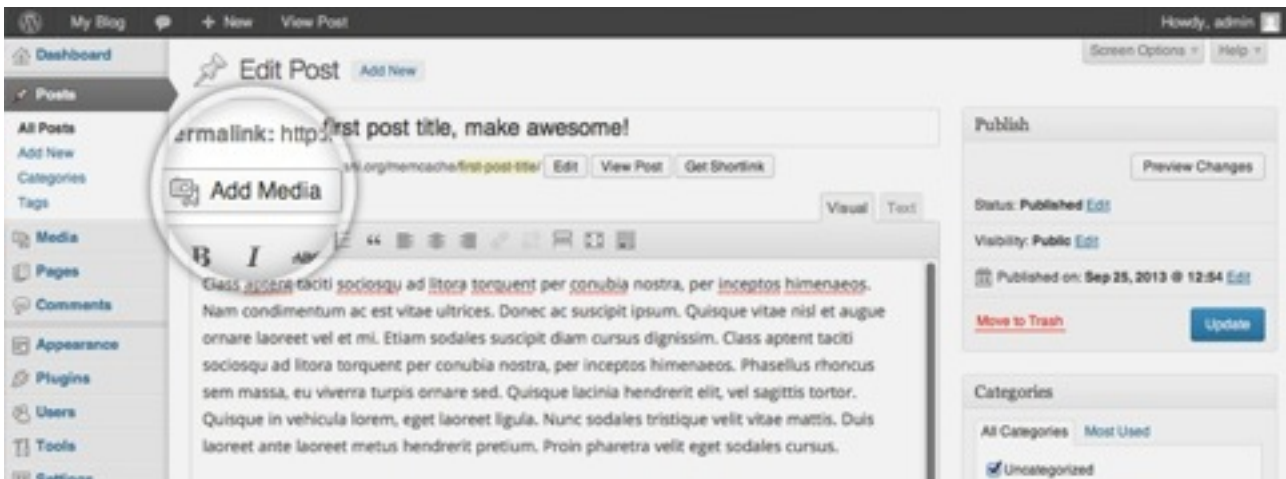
My Blog + New View Post Howdy, admin

Dashboard
Posts
All Posts
Add New
Categories
Tags
Media
Pages
Comments
Appearance
Plugins
Users
Tools
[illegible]

Edit Post Add New

Screen Options Help

ermalink: http: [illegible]rst post title, make awesome!

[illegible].org/memcache/first-post-title/ Edit View Post Get Shortlink

Add Media

Visual Text

B I ABC

Class aptent taciti sociosqu ad litora torquent per conubia nostra, per inceptos himenaeos. Nam condimentum ac est vitae ultrices. Donec ac suscipit ipsum. Quisque vitae nisl et augue ornare laoreet vel et mi. Etiam sodales suscipit diam cursus dignissim. Class aptent taciti sociosqu ad litora torquent per conubia nostra, per inceptos himenaeos. Phasellus rhoncus sem massa, eu viverra turpis ornare sed. Quisque lacinia hendrerit elit, vel sagittis tortor. Quisque in vehicula lorem, eget laoreet ligula. Nunc sodales tristique velit vitae mattis. Duis laoreet ante laoreet metus hendrerit pretium. Proin pharetra velit eget sodales cursus.

Publish
Preview Changes
Status: Published Edit
Visibility: Public Edit
Published on: Sep 25, 2013 @ 12:54 Edit
Move to Trash
Update

Categories
All Categories Most Used
Uncategorized